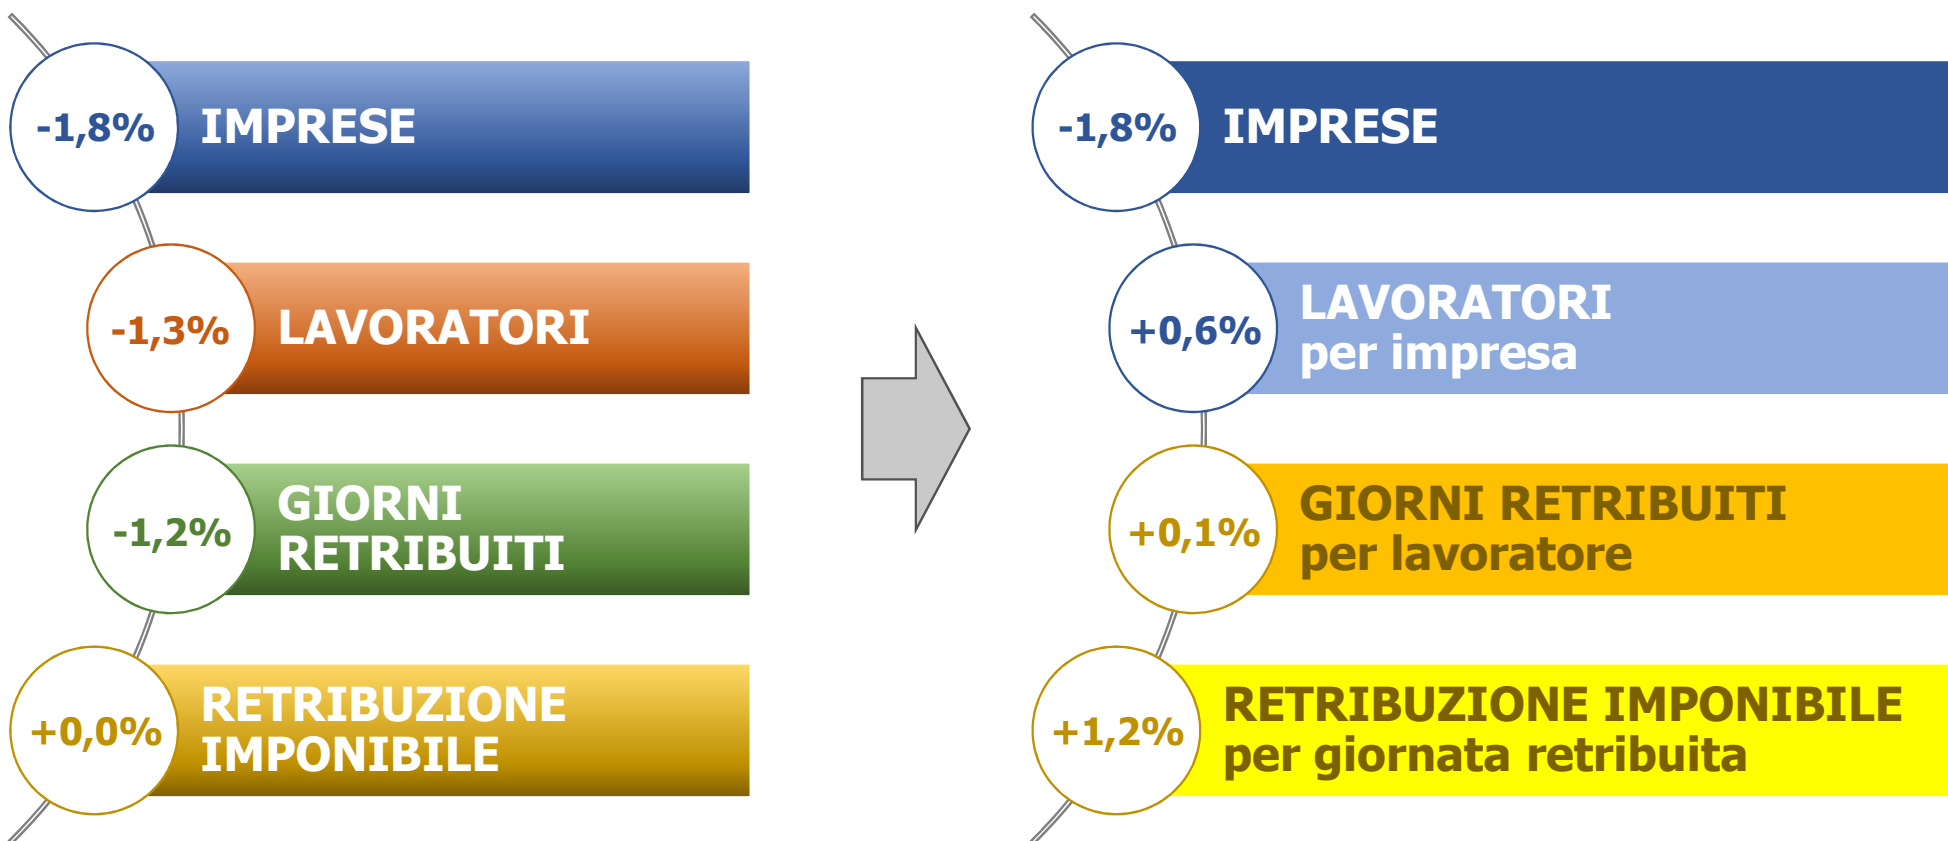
-1,8% IMPRESE

-1,3% LAVORATORI

-1,2% GIORNI RETRIBUITI

+0,0% RETRIBUZIONE IMPONIBILE

-1,8% IMPRESE

+0,6% LAVORATORI per impresa

+0,1% GIORNI RETRIBUITI per lavoratore

+1,2% RETRIBUZIONE IMPONIBILE per giornata retribuita